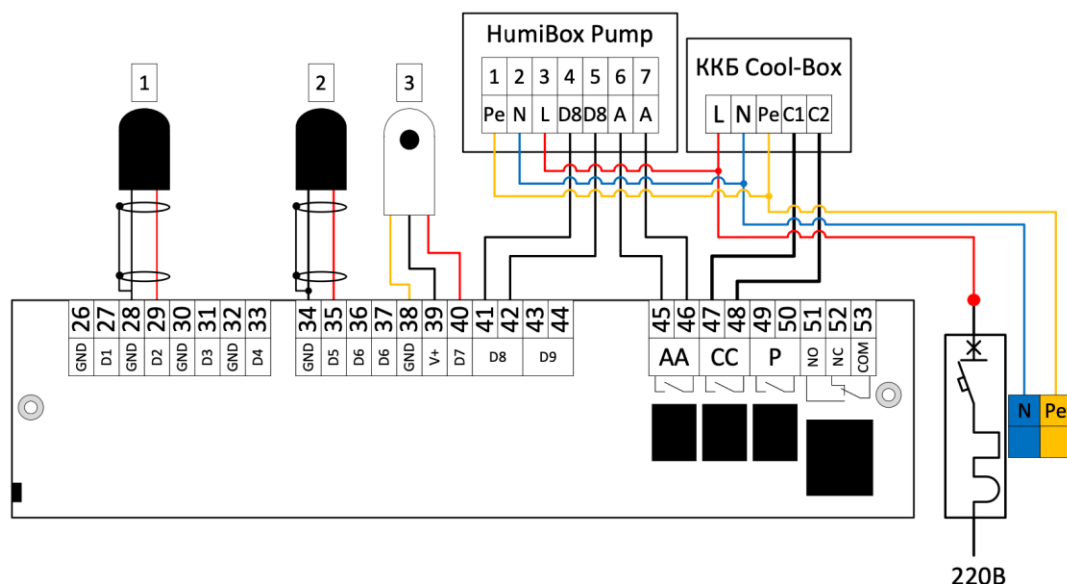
HumiBox Pump

| 1 | 2 | 3 | 4 | 5 | 6 | 7 |
|---|---|---|---|---|---|---|
| Pe | N | L | D8 | D8 | A | A |

ККБ Cool-Box

| L | N | Pe | C1 | C2 |
|---|---|---|---|---|

1

2

3

| 26 | 27 | 28 | 29 | 30 | 31 | 32 | 33 |
|---|---|---|---|---|---|---|---|
| GND | D1 | GND | D2 | GND | D3 | GND | D4 |

| 34 | 35 | 36 | 37 | 38 | 39 | 40 | 41 | 42 | 43 | 44 |
|---|---|---|---|---|---|---|---|---|---|---|
| GND | D5 | D6 | D6 | GND | V+ | D7 | D8 | | D9 | |

| 45 | 46 | 47 | 48 | 49 | 50 | 51 | 52 | 53 |
|---|---|---|---|---|---|---|---|---|
| AA | | CC | | P | | NO | NC | COM |

N

Pe

220В